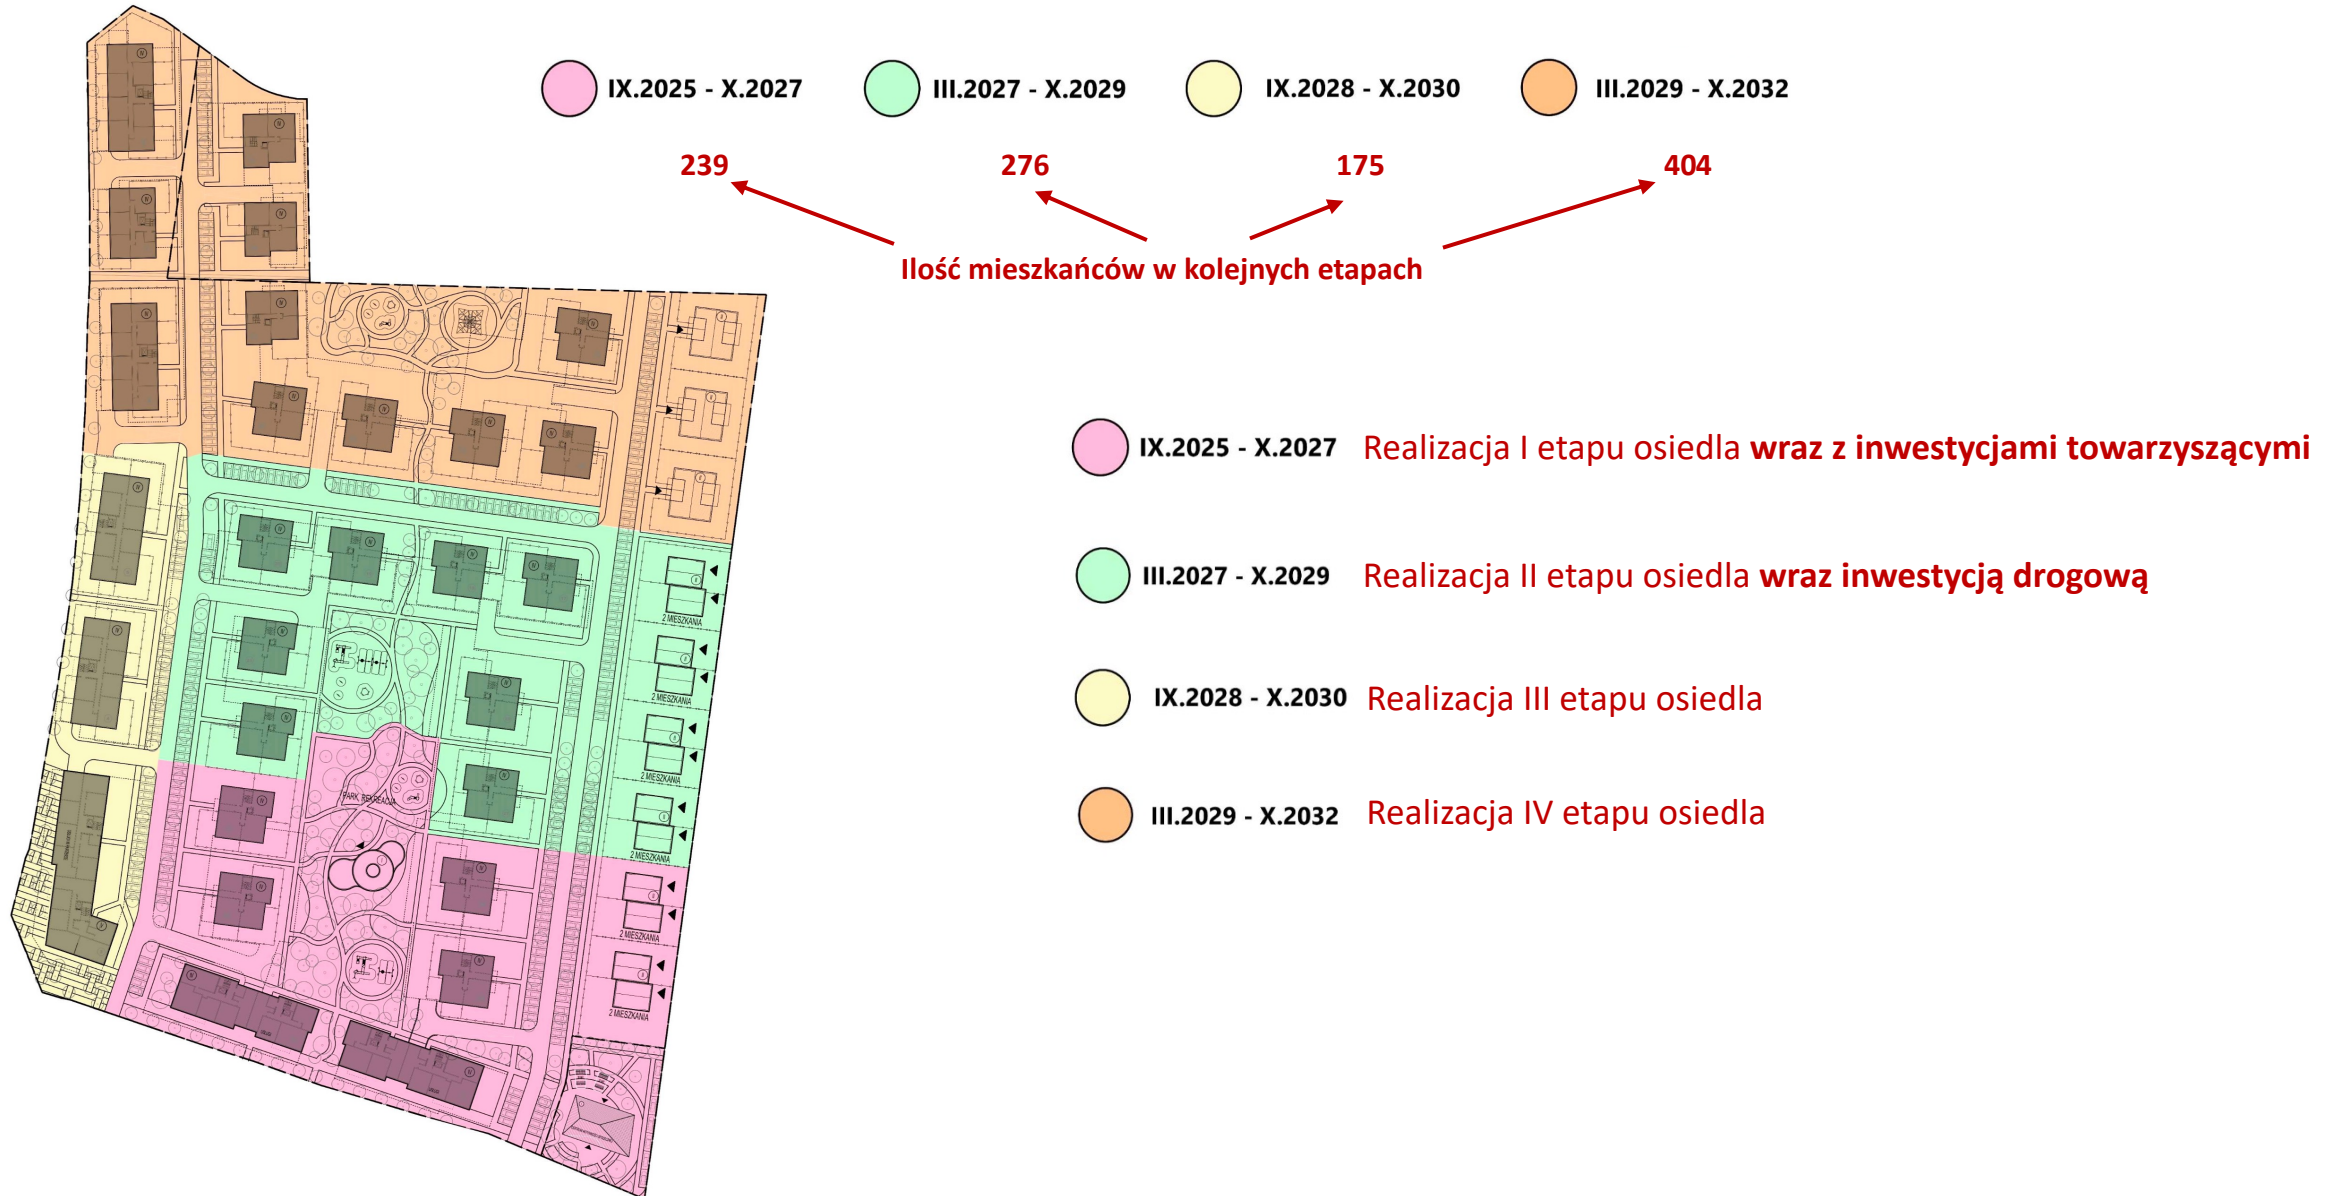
IX.2025 - X.2027 III.2027 - X.2029 IX.2028 - X.2030 III.2029 - X.2032

239 276 175 404

Ilość mieszkańców w kolejnych etapach

IX.2025 - X.2027 Realizacja I etapu osiedla **wraz z inwestycjami towarzyszącymi**

III.2027 - X.2029 Realizacja II etapu osiedla **wraz inwestycją drogową**

IX.2028 - X.2030 Realizacja III etapu osiedla

III.2029 - X.2032 Realizacja IV etapu osiedla

2 MIESZKANIA
2 MIESZKANIA
2 MIESZKANIA
2 MIESZKANIA
2 MIESZKANIA
2 MIESZKANIA
PARK REKREACJA